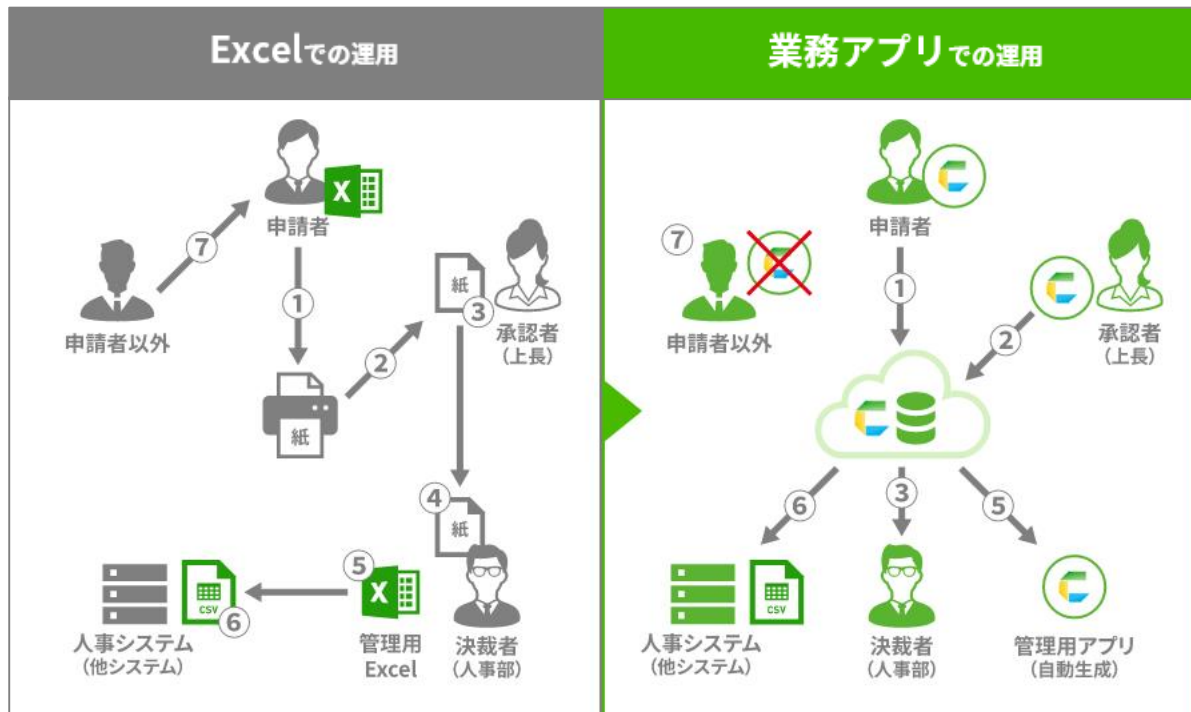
Excelでの運用

X
申請者
7
申請者以外
1
紙
2
紙
3
承認者
（上長）
4
紙
CSV
6
5
X
人事システム
（他システム）
管理用
Excel
決裁者
（人事部）

業務アプリでの運用

申請者
7
申請者以外
1
2
承認者
（上長）
6
3
5
CSV
人事システム
（他システム）
決裁者
（人事部）
管理用アプリ
（自動生成）